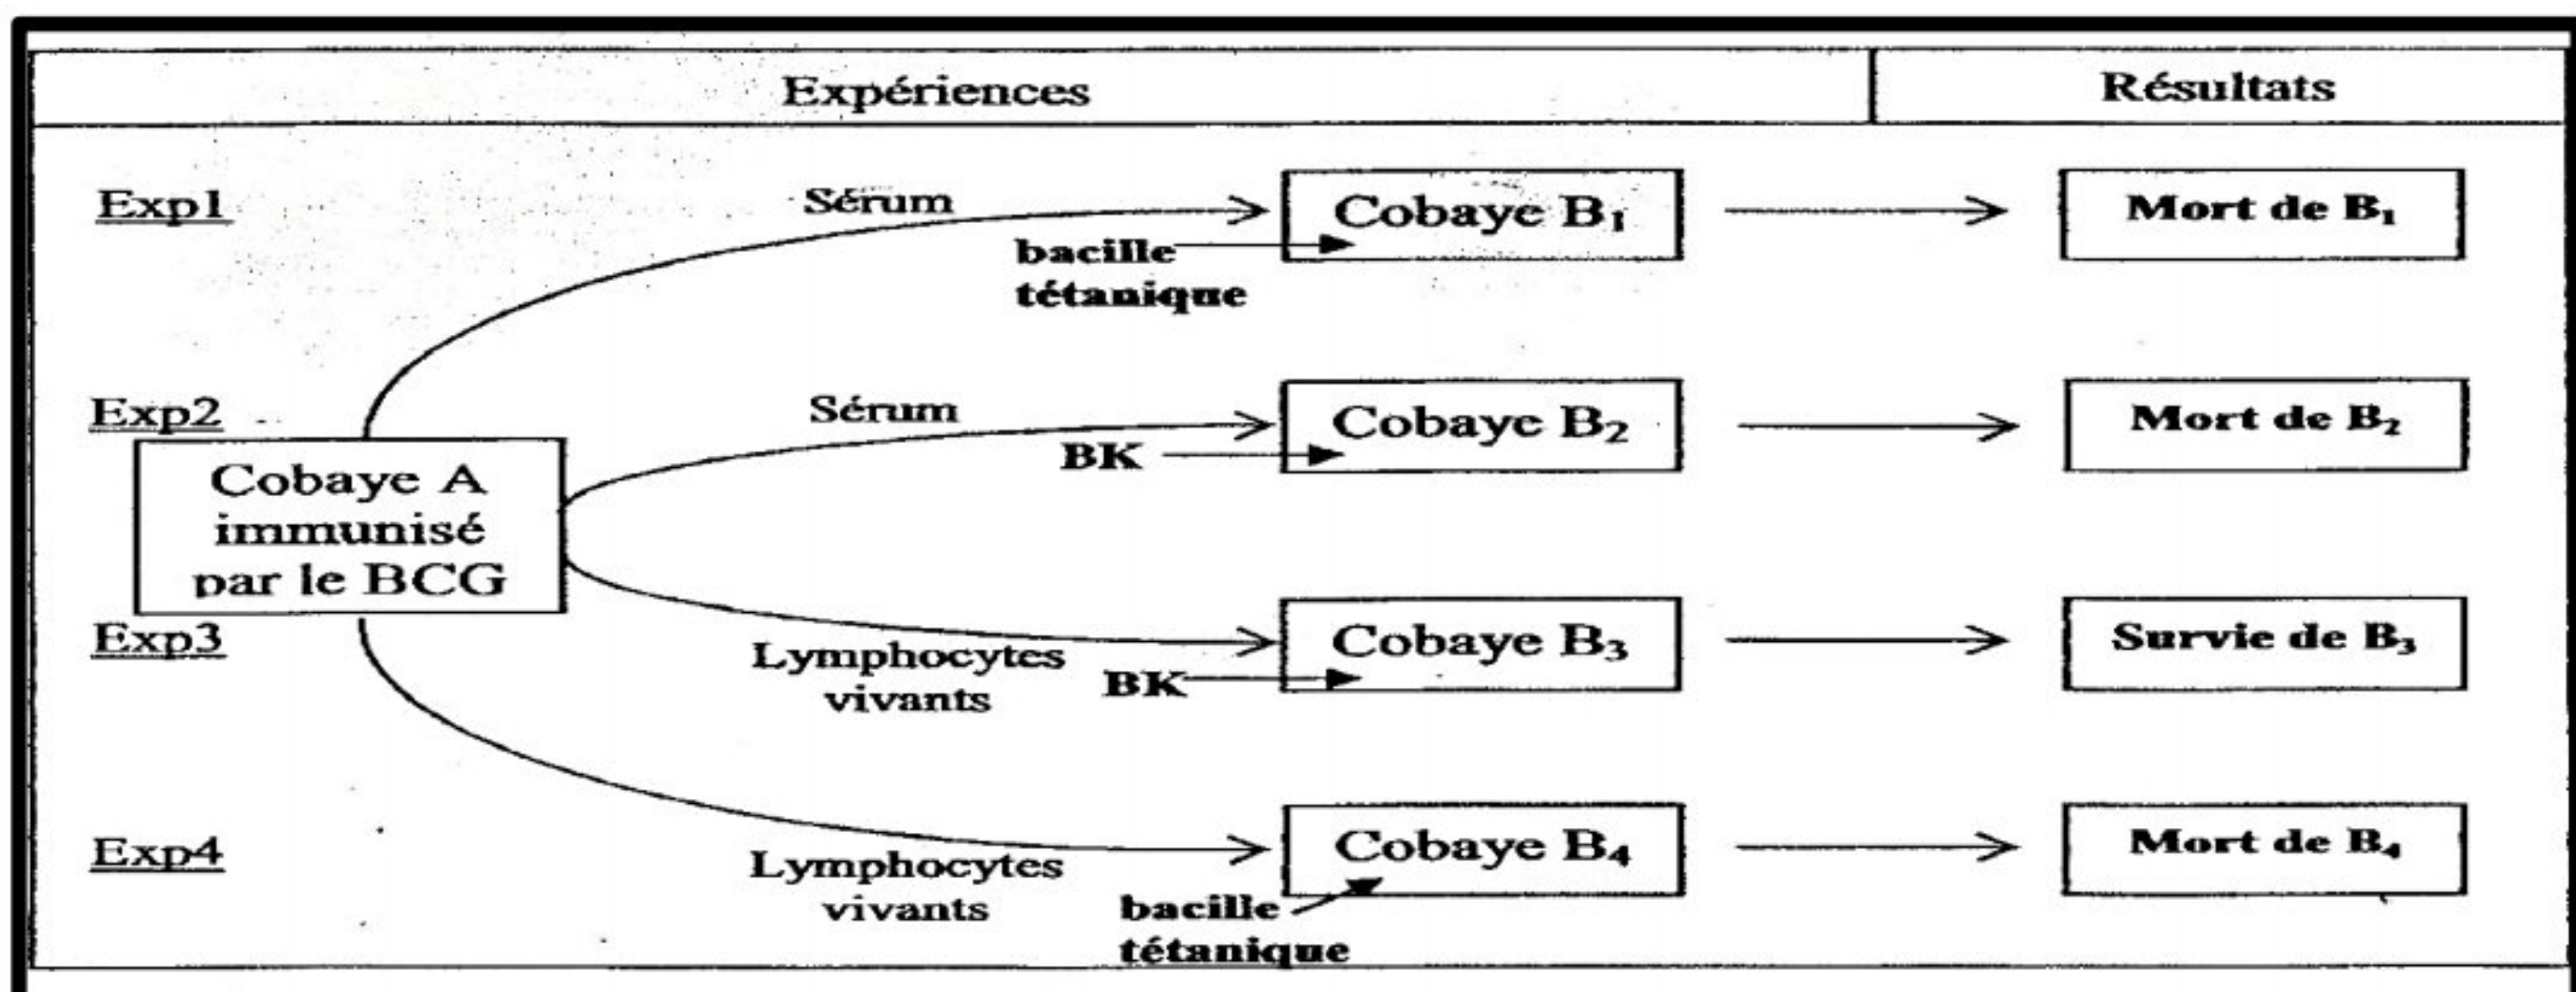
| Expériences | Résultats |
|---|---|

Exp1

Sérum

bacille tétanique

Cobaye $B_1$

Mort de $B_1$

Exp2

Sérum

BK

Cobaye $B_2$

Mort de $B_2$

Cobaye A immunisé par le BCG

Exp3

Lymphocytes vivants

BK

Cobaye $B_3$

Survie de $B_3$

Exp4

Lymphocytes vivants

bacille tétanique

Cobaye $B_4$

Mort de $B_4$